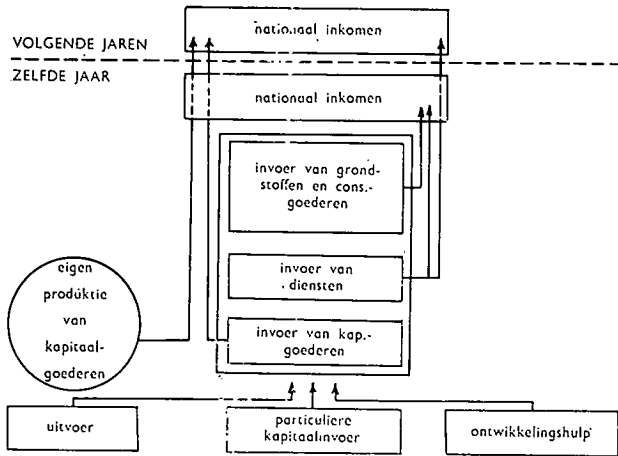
VOLGENDE JAREN

nationaal inkomen

ZELFDE JAAR

nationaal inkomen

invoer van grondstoffen en cons.-goederen

invoer van diensten

invoer van kap.-goederen

eigen produktie van kapitaalgoederen

uitvoer

particuliere kapitaalinvoer

ontwikkelingshulp